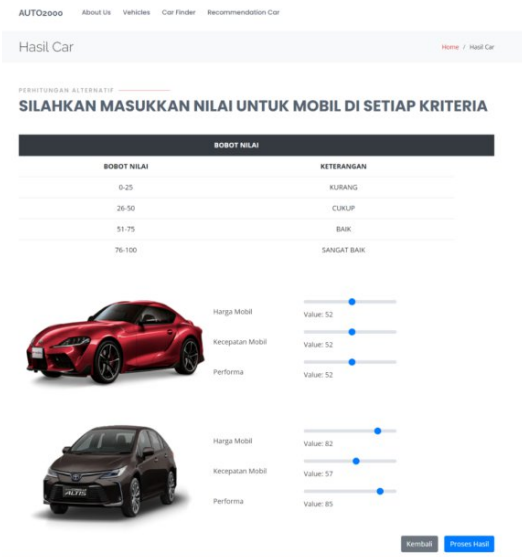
AUTO2000 About Us Vehicles Car Finder Recommendation Car

Hasil Car

Home / Hasil Car

PERHITUNGAN ALTERNATIF

SILAHKAN MASUKKAN NILAI UNTUK MOBIL DI SETIAP KRITERIA

BOBOT NILAI

| BOBOT NILAI | KETERANGAN |
|---|---|
| 0-25 | KURANG |
| 26-50 | CUKUP |
| 51-75 | BAIK |
| 76-100 | SANGAT BAIK |

Harga Mobil
Value: 52

Kecepatan Mobil
Value: 52

Performa
Value: 52

ALTIS

Harga Mobil
Value: 82

Kecepatan Mobil
Value: 57

Performa
Value: 85

Kembali Proses Hasil